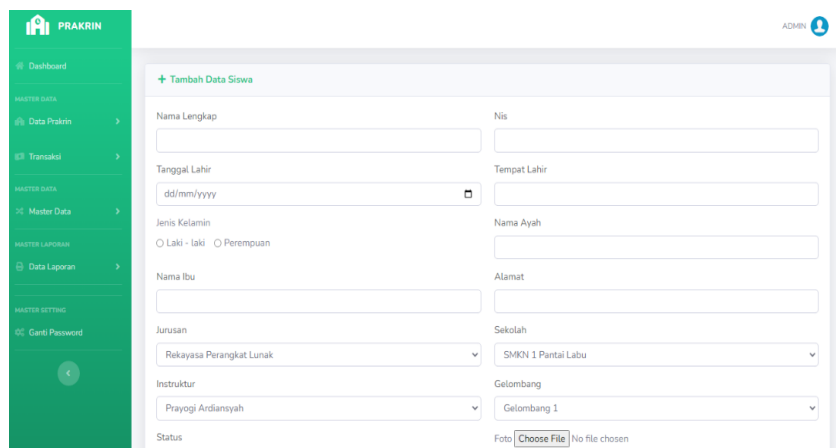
PRAKRIN

Dashboard

MASTER DATA

Data Prakrin

Transaksi

MASTER DATA

Master Data

MASTER LAPORAN

Data Laporan

MASTER SETTING

Ganti Password

ADMIN

+ Tambah Data Siswa

Nama Lengkap

Nis

Tanggal Lahir

dd/mm/yyyy

Tempat Lahir

Jenis Kelamin

Laki - laki Perempuan

Nama Ayah

Nama Ibu

Alamat

Jurusan

Rekayasa Perangkat Lunak

Sekolah

SMKN 1 Pantai Labu

Instruktur

Prayogi Ardiansyah

Gelombang

Gelombang 1

Status

Foto Choose File No file chosen